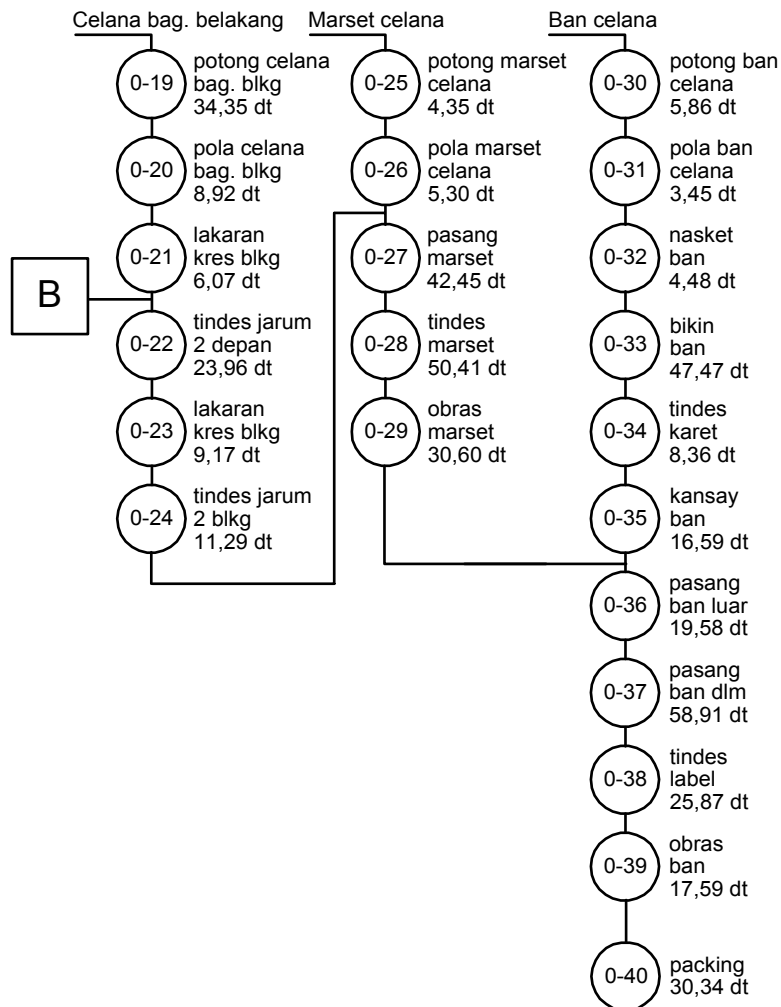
Celana bag. belakang

0-19 potong celana bag. blkg 34,35 dt

0-20 pola celana bag. blkg 8,92 dt

0-21 lakaran kres blkg 6,07 dt

B

0-22 tindes jarum 2 depan 23,96 dt

0-23 lakaran kres blkg 9,17 dt

0-24 tindes jarum 2 blkg 11,29 dt

Marset celana

0-25 potong marset celana 4,35 dt

0-26 pola marset celana 5,30 dt

0-27 pasang marset 42,45 dt

0-28 tindes marset 50,41 dt

0-29 obras marset 30,60 dt

Ban celana

0-30 potong ban celana 5,86 dt

0-31 pola ban celana 3,45 dt

0-32 nasket ban 4,48 dt

0-33 bikin ban 47,47 dt

0-34 tindes karet 8,36 dt

0-35 kansay ban 16,59 dt

0-36 pasang ban luar 19,58 dt

0-37 pasang ban dlm 58,91 dt

0-38 tindes label 25,87 dt

0-39 obras ban 17,59 dt

0-40 packing 30,34 dt